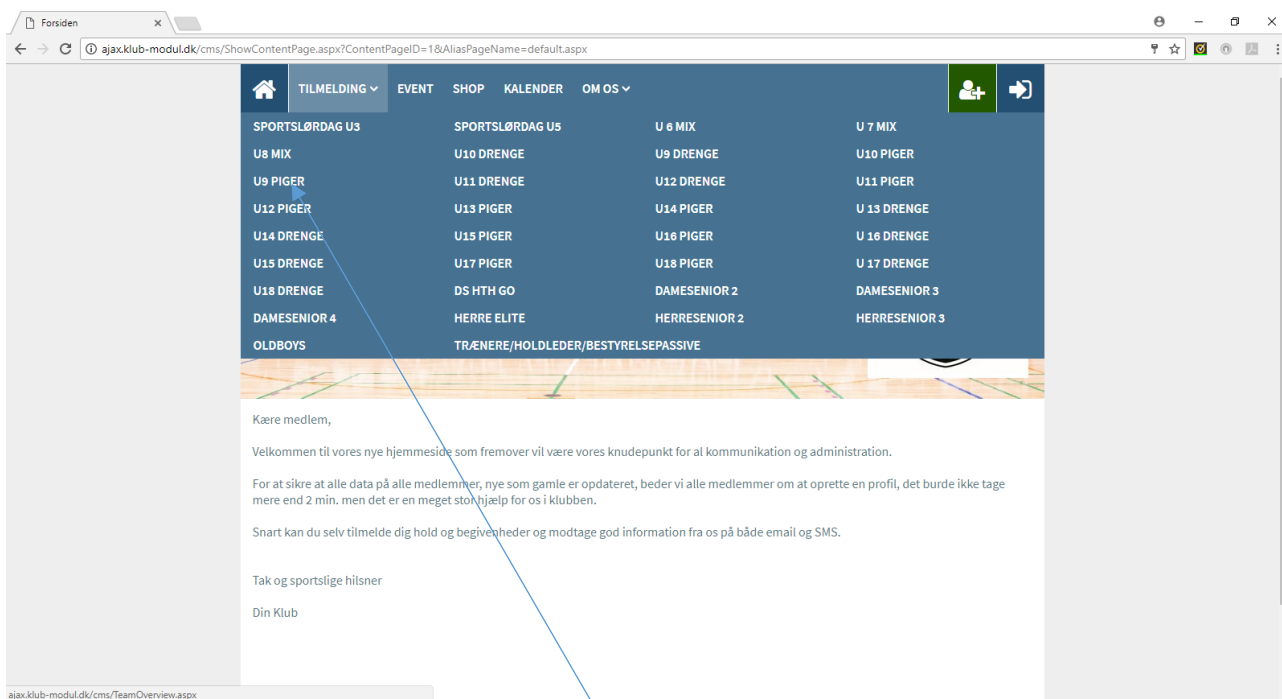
Forsiden

ajax.klub-modul.dk/cms/ShowContentPage.aspx?ContentPageID=1&AliasPageName=default.aspx

TILMELDING EVENT SHOP KALENDER OM OS

SPORTSLØRDAG U3
U8 MIX
U9 PIGER
U12 PIGER
U14 DRENGE
U15 DRENGE
U18 DRENGE
DAMESENIOR 4
OLDBOYS

SPORTSLØRDAG U5
U10 DRENGE
U11 DRENGE
U13 PIGER
U15 PIGER
U17 PIGER
DS HTH GO
HERRE ELITE
TRÆNERE/HOLDLEDER/BESTYRELSEPASSIVE

U 6 MIX
U9 DRENGE
U12 DRENGE
U14 PIGER
U16 PIGER
U18 PIGER
DAMESENIOR 2
HERRESENIOR 2

U 7 MIX
U10 PIGER
U11 PIGER
U 13 DRENGE
U 16 DRENGE
U 17 DRENGE
DAMESENIOR 3
HERRESENIOR 3

Kære medlem,

Velkommen til vores nye hjemmeside som fremover vil være vores knudepunkt for al kommunikation og administration.

For at sikre at alle data på alle medlemmer, nye som gamle er opdateret, beder vi alle medlemmer om at oprette en profil, det burde ikke tage mere end 2 min. men det er en meget stor hjælp for os i klubben.

Snart kan du selv tilmelde dig hold og begivenheder og modtage god information fra os på både email og SMS.

Tak og sportslige hilsner

Din Klub

ajax.klub-modul.dk/cms/TeamOverview.aspx